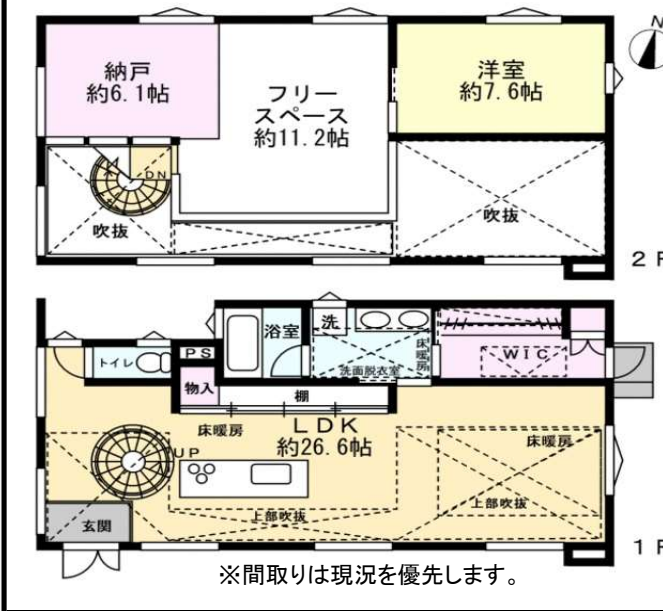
N

納戸
約6.1帖

フリー
スペース
約11.2帖

洋室
約7.6帖

DN

吹抜

吹抜

2 F

浴室

洗

洗面脱衣室

床暖房

WIC

トイレ

PS

物入

棚

LDK
約26.6帖

床暖房

UP

床暖房

上部吹抜

上部吹抜

玄関

1 F

※間取りは現況を優先します。